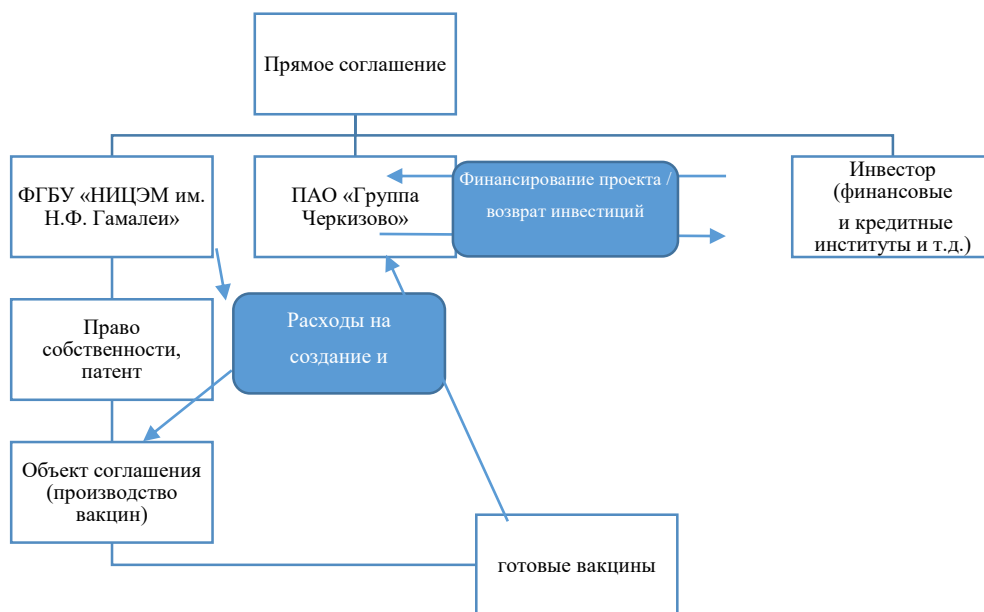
Прямое соглашение

ФГБУ «НИЦЭМ им. Н.Ф. Гамалеи»

ПАО «Группа Черкизово»

Финансирование проекта / возврат инвестиций

Инвестор (финансовые и кредитные институты и т.д.)

Право собственности, патент

Расходы на создание и

Объект соглашения (производство вакцин)

готовые вакцины